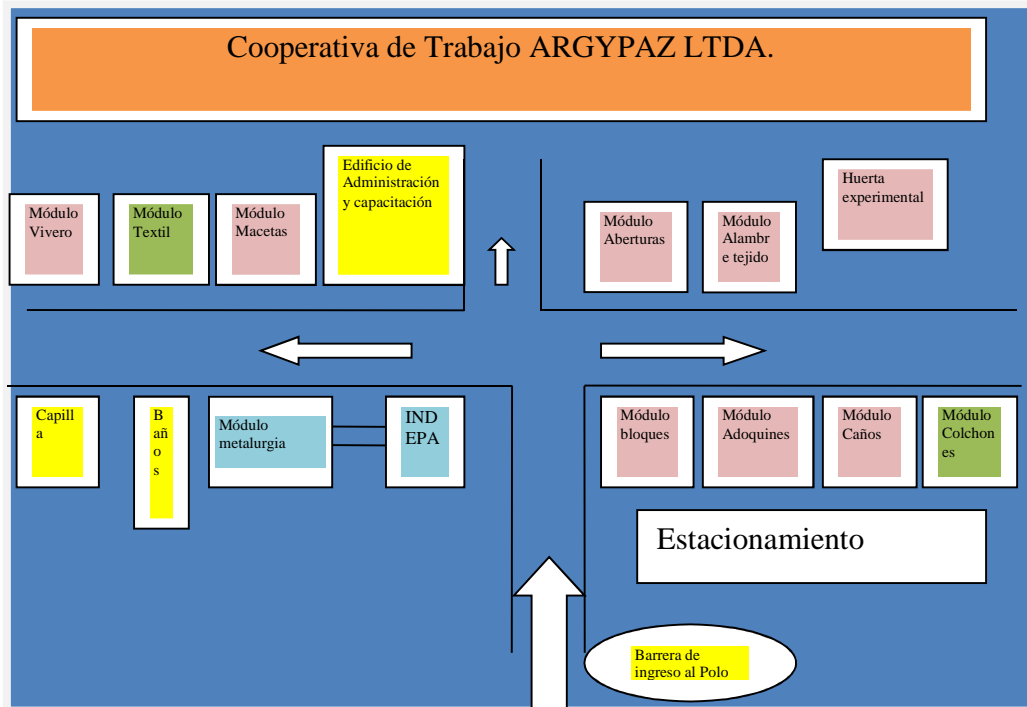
Cooperativa de Trabajo ARGYPAZ LTDA.

Módulo Vivero

Módulo Textil

Módulo Macetas

Edificio de Administración y capacitación

Módulo Aberturas

Módulo Alambr e tejido

Huerta experimental

Capill a

B a ñ o s

Módulo metalurgia

IND EPA

Módulo bloques

Módulo Adoquines

Módulo Caños

Módulo Colchon es

Estacionamiento

Barrera de ingreso al Polo